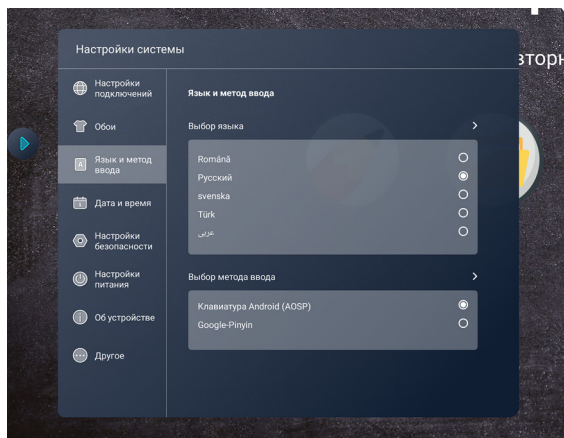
Настройки системы

вторн

Настройки подключений

Обои

Язык и метод ввода

Дата и время

Настройки безопасности

Настройки питания

Об устройстве

Другое

Язык и метод ввода

Выбор языка

Română

Русский

svenska

Türk

عربي

Выбор метода ввода

Клавиатура Android (AOSP)

Google-Pinyin